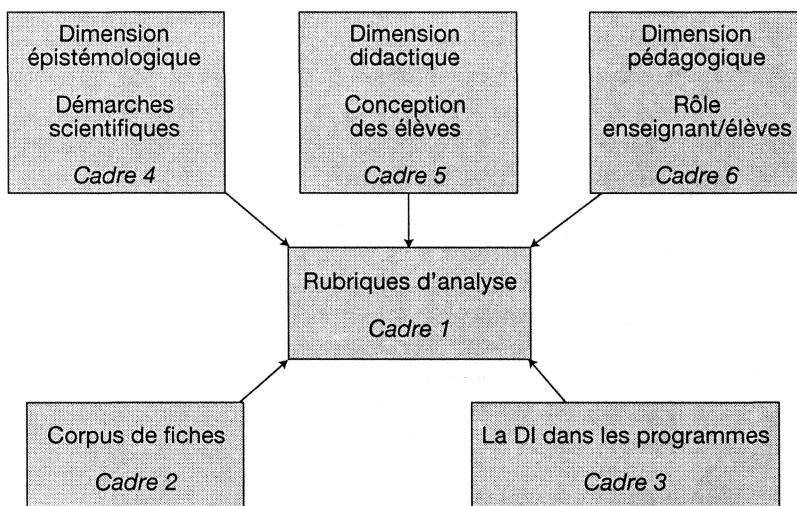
Dimension épistémologique

Démarches scientifiques

*Cadre 4*

Dimension didactique

Conception des élèves

*Cadre 5*

Dimension pédagogique

Rôle enseignant/élèves

*Cadre 6*

Rubriques d'analyse

*Cadre 1*

Corpus de fiches

*Cadre 2*

La DI dans les programmes

*Cadre 3*